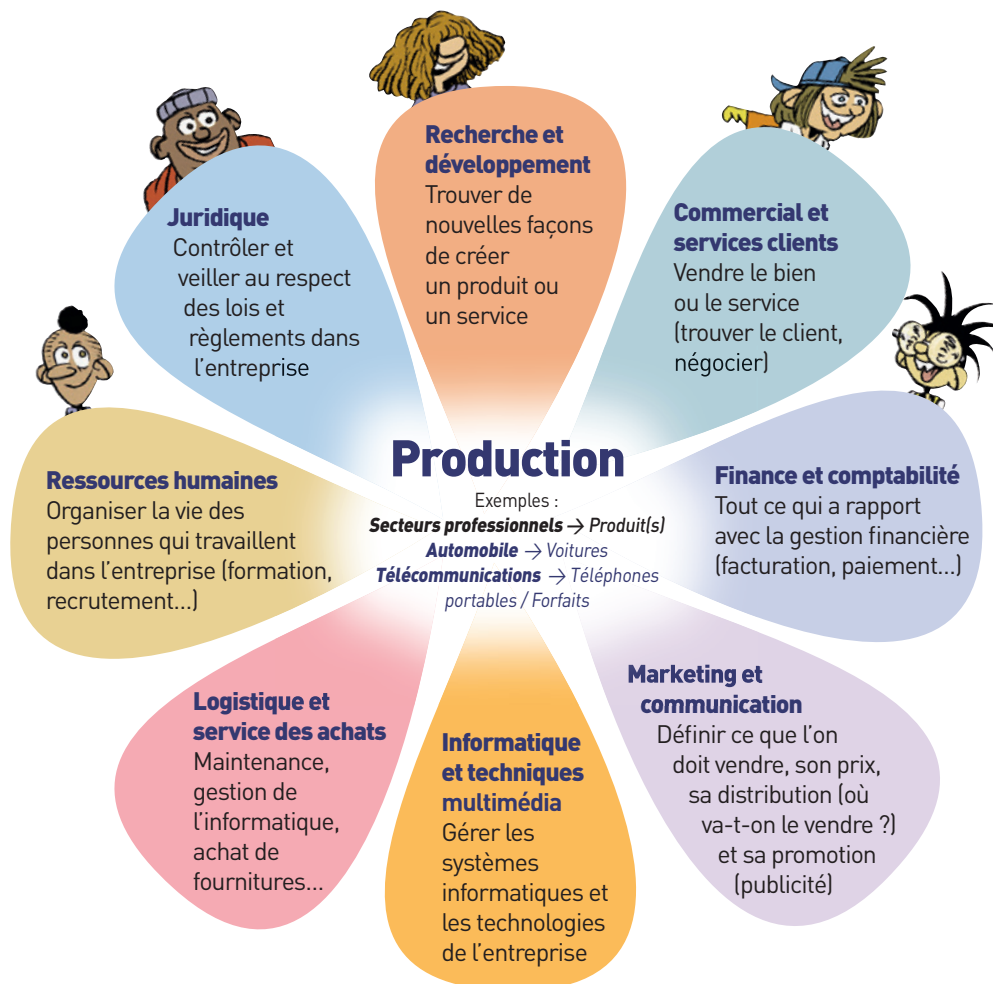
Recherche et développement
Trouver de nouvelles façons de créer un produit ou un service

Commercial et services clients
Vendre le bien ou le service (trouver le client, négocier)

Finance et comptabilité
Tout ce qui a rapport avec la gestion financière (facturation, paiement…)

Marketing et communication
Définir ce que l'on doit vendre, son prix, sa distribution (où va-t-on le vendre ?) et sa promotion (publicité)

Informatique et techniques multimédia
Gérer les systèmes informatiques et les technologies de l'entreprise

Logistique et service des achats
Maintenance, gestion de l'informatique, achat de fournitures…

Ressources humaines
Organiser la vie des personnes qui travaillent dans l'entreprise (formation, recrutement…)

Juridique
Contrôler et veiller au respect des lois et règlements dans l'entreprise

Production
Exemples :
Secteurs professionnels → Produit(s)
Automobile → Voitures
Télécommunications → Téléphones portables / Forfaits